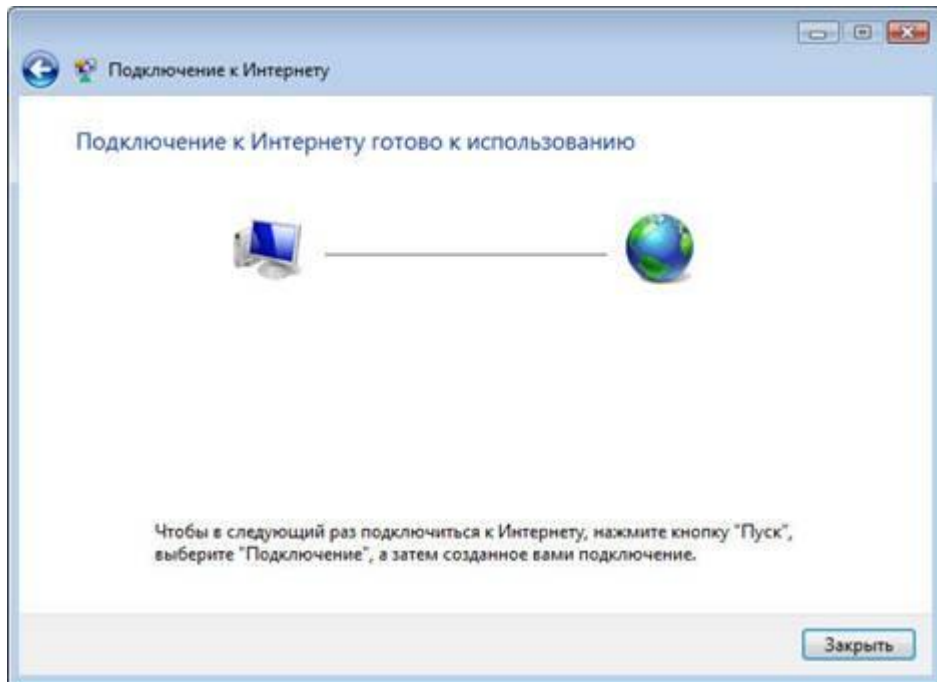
Подключение к Интернету

Подключение к Интернету готово к использованию

Чтобы в следующий раз подключиться к Интернету, нажмите кнопку "Пуск", выберите "Подключение", а затем созданное вами подключение.

Закрыть